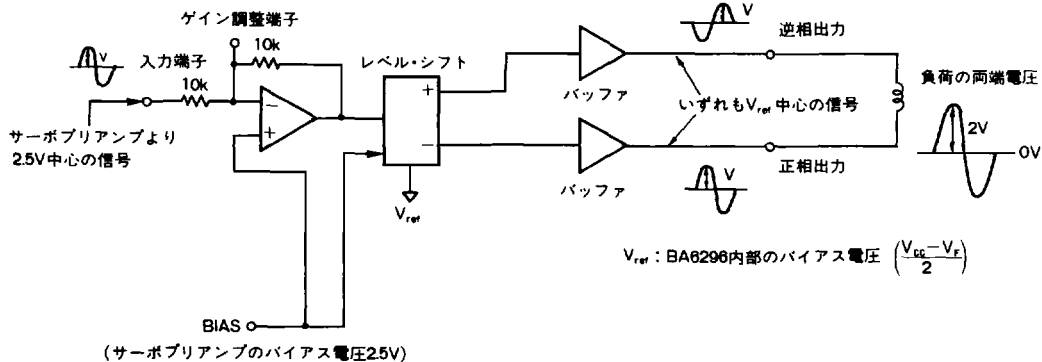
ゲイン調整端子

10k

V

入力端子

10k

サーボプリアンプより 2.5V中心の信号

−

+

レベル・シフト

+

−

$V_{ref}$

バッファ

バッファ

V

逆相出力

いずれも$V_{ref}$中心の信号

負荷の両端電圧

2V

0V

V

正相出力

$V_{ref}$：BA6296内部のバイアス電圧 $\left(\frac{V_{cc}-V_{F}}{2}\right)$

BIAS

(サーボプリアンプのバイアス電圧2.5V)